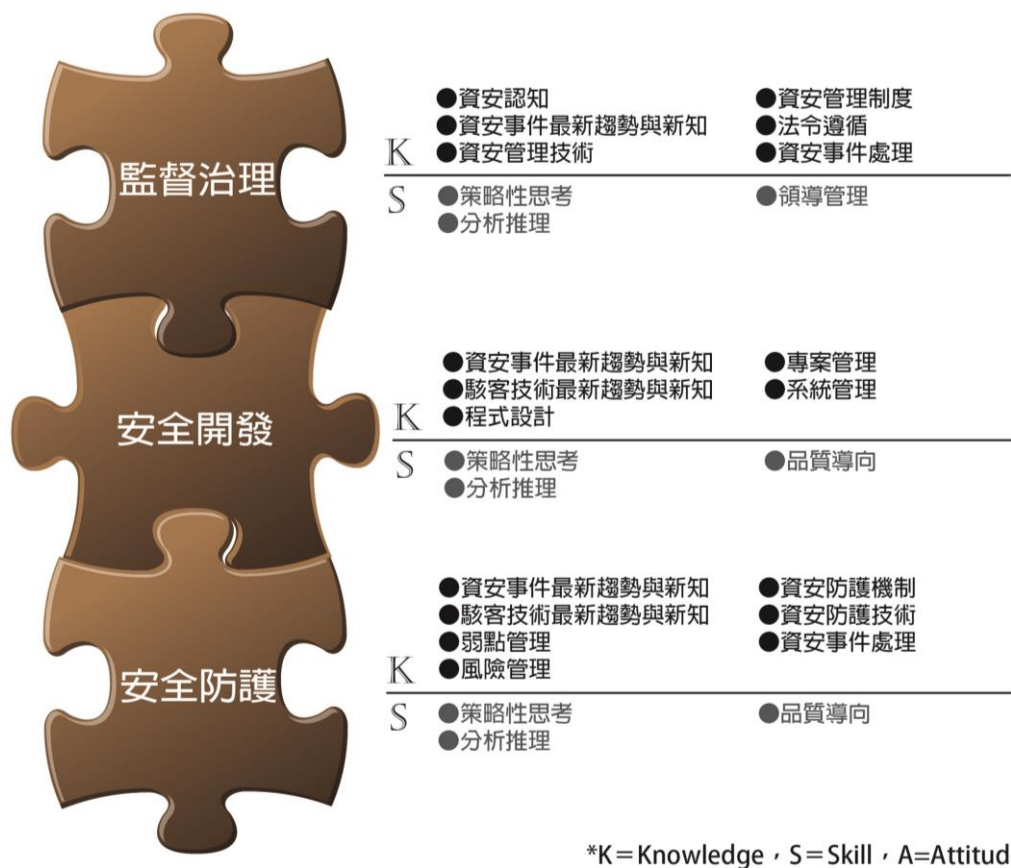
監督治理

K
●資安認知
●資安事件最新趨勢與新知
●資安管理技術
●資安管理制度
●法令遵循
●資安事件處理

S
●策略性思考
●分析推理
●領導管理

安全開發

K
●資安事件最新趨勢與新知
●駭客技術最新趨勢與新知
●程式設計
●專案管理
●系統管理

S
●策略性思考
●分析推理
●品質導向

安全防護

K
●資安事件最新趨勢與新知
●駭客技術最新趨勢與新知
●弱點管理
●風險管理
●資安防護機制
●資安防護技術
●資安事件處理

S
●策略性思考
●分析推理
●品質導向

*K＝Knowledge，S＝Skill，A=Attitud